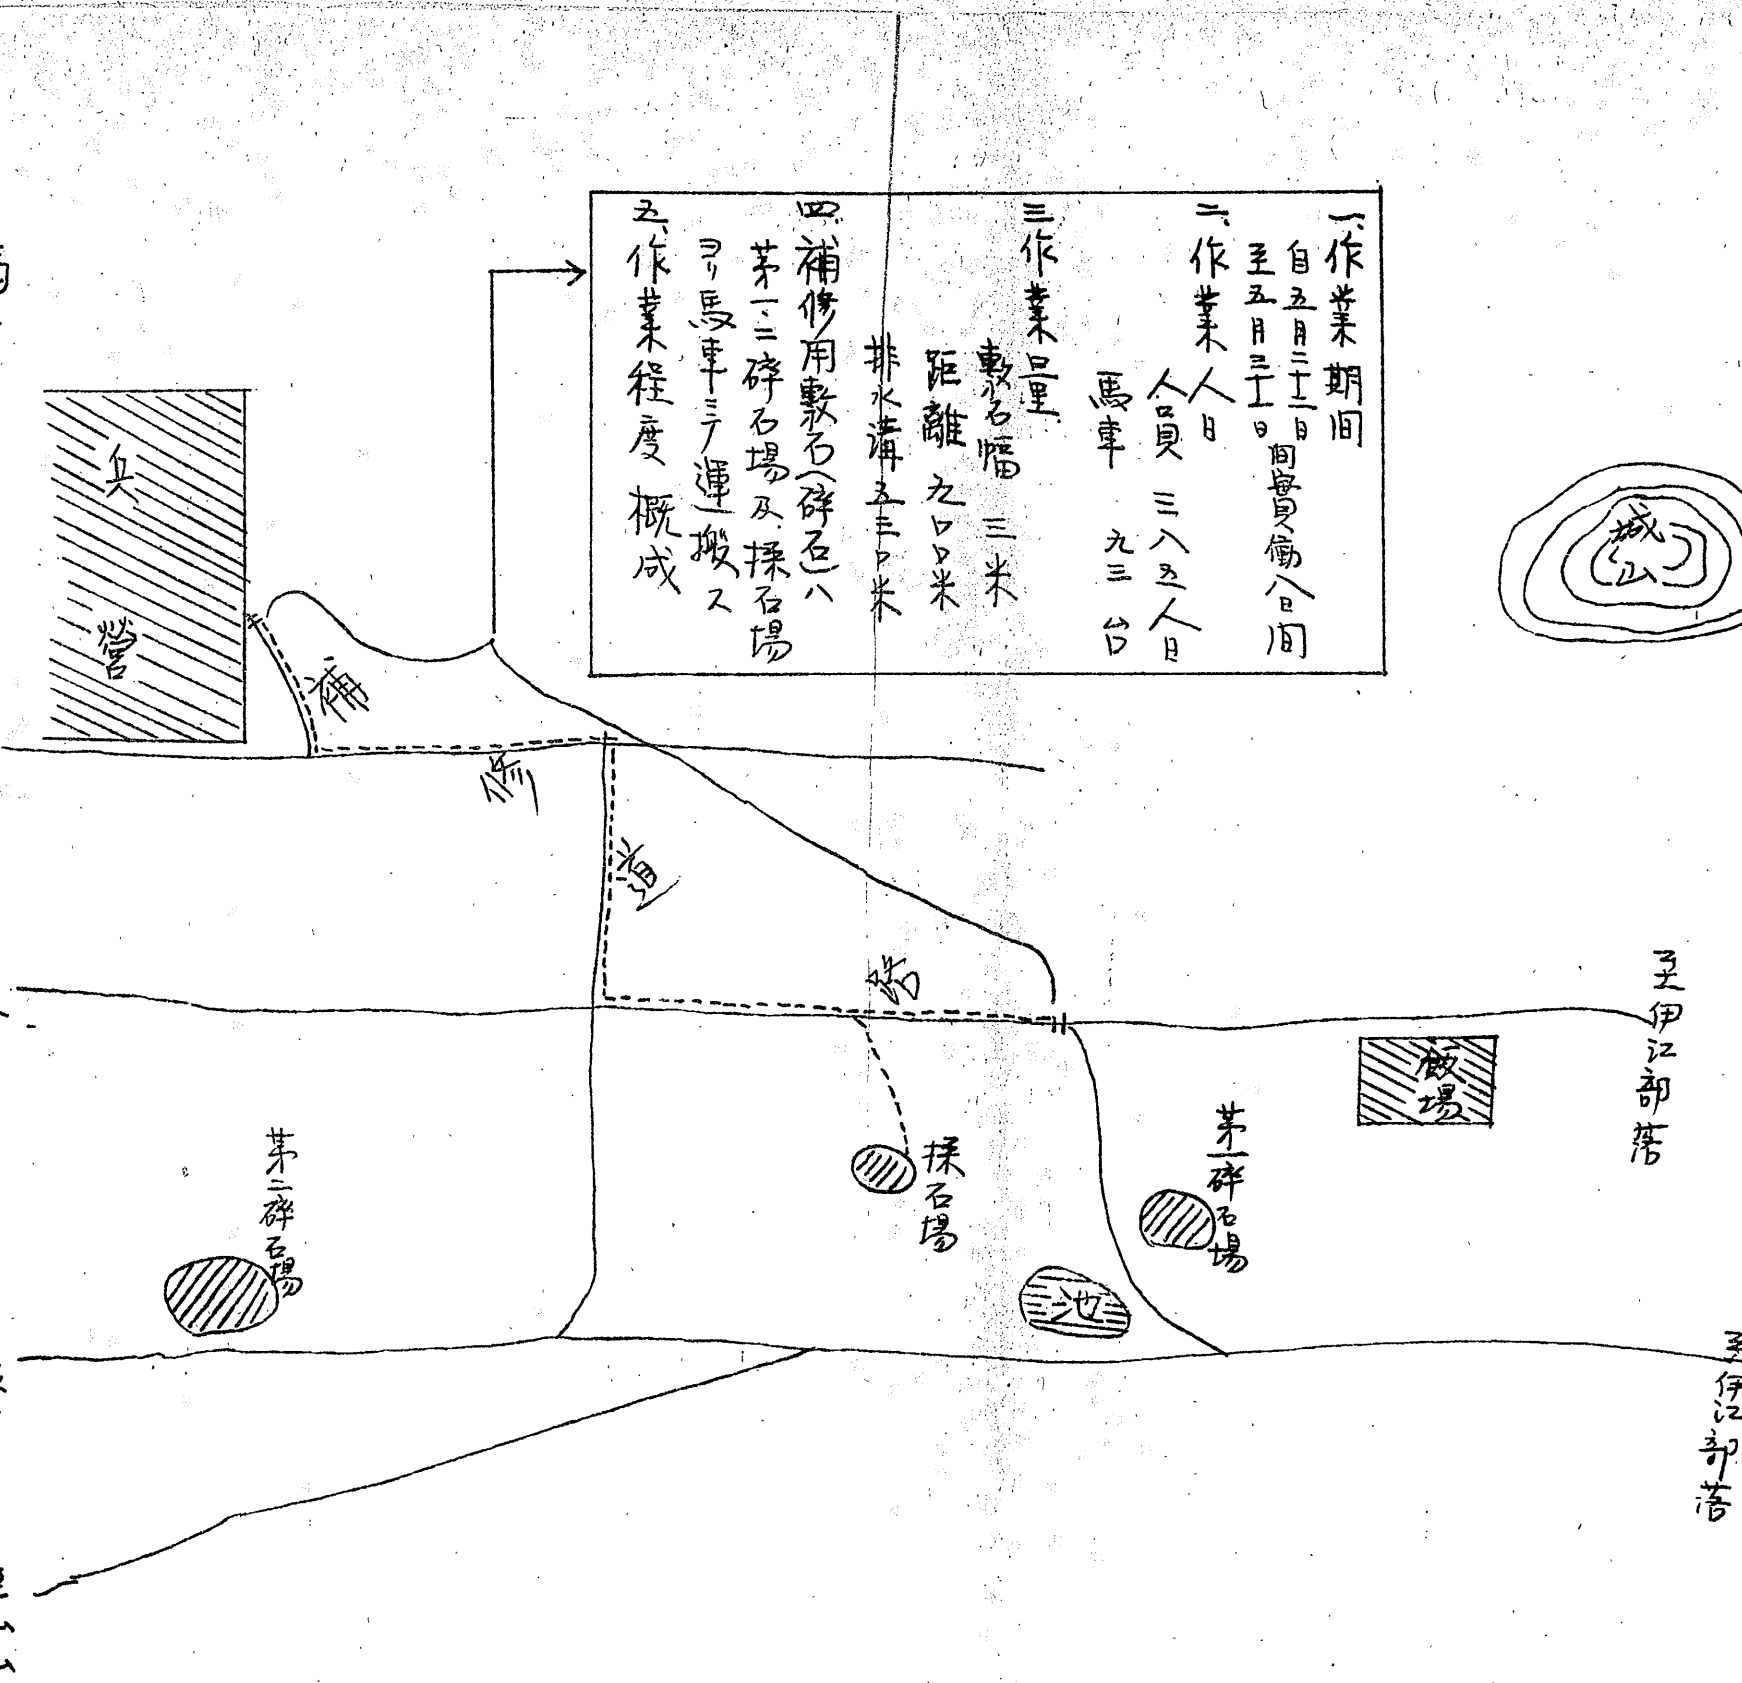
一、作業期間
自五月二十一日
至五月三十一日 間毎日働八日間
二、作業人員
人員 三八五人日
馬車 九三 台
三、作業量
敷石幅 三米
距離 九〇〇米
排水溝 五三〇米
四、補修用敷石(砕石)ハ
第一二砕石場及採石場
ヨリ馬車ニテ運搬ス
五、作業程度 概成

兵営

補修道路

城山

至伊江部落

飯場

第一砕石場

採石場

第二砕石場

池

至伊江部落